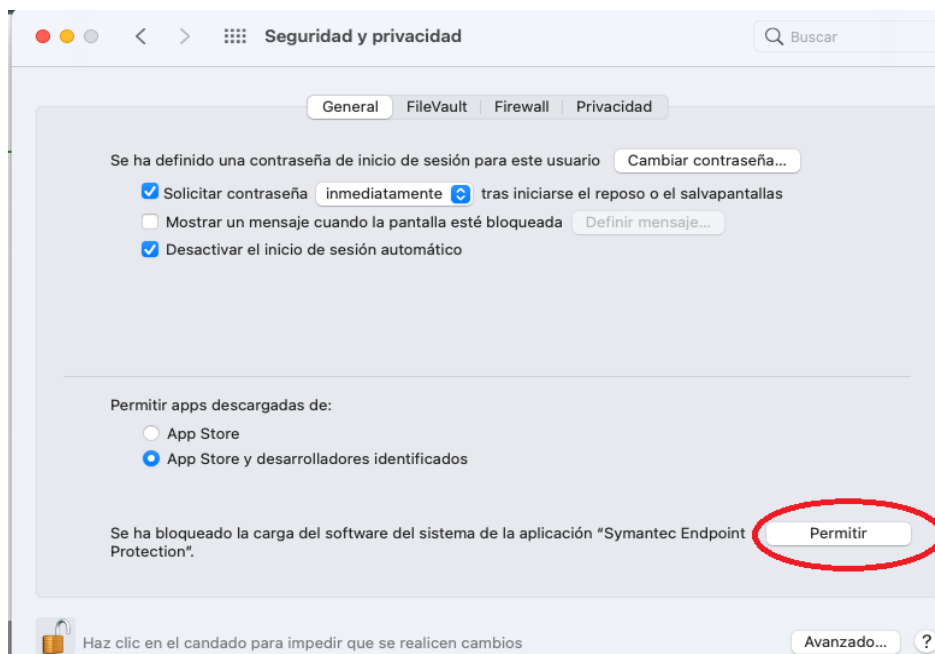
Seguridad y privacidad

Buscar

General | FileVault | Firewall | Privacidad

Se ha definido una contraseña de inicio de sesión para este usuario Cambiar contraseña...

Solicitar contraseña inmediatamente tras iniciarse el reposo o el salvapantallas

Mostrar un mensaje cuando la pantalla esté bloqueada Definir mensaje...

Desactivar el inicio de sesión automático

Permitir apps descargadas de:

App Store

App Store y desarrolladores identificados

Se ha bloqueado la carga del software del sistema de la aplicación "Symantec Endpoint Protection".

Permitir

Haz clic en el candado para impedir que se realicen cambios

Avanzado...

?